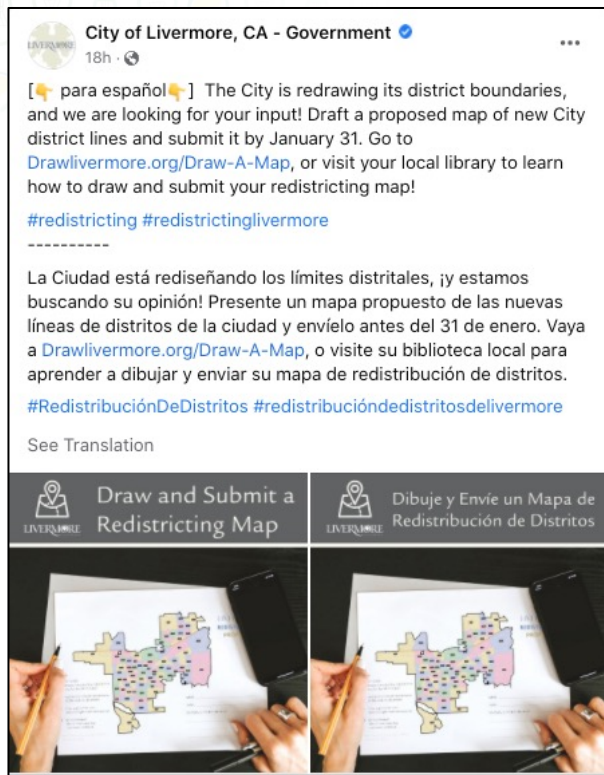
LIVERMORE

City of Livermore, CA - Government
18h ·

...

[👇 para español👇] The City is redrawing its district boundaries, and we are looking for your input! Draft a proposed map of new City district lines and submit it by January 31. Go to Drawlivermore.org/Draw-A-Map, or visit your local library to learn how to draw and submit your redistricting map!

#redistricting #redistrictinglivermore

----------

La Ciudad está rediseñando los límites distritales, ¡y estamos buscando su opinión! Presente un mapa propuesto de las nuevas líneas de distritos de la ciudad y envíelo antes del 31 de enero. Vaya a Drawlivermore.org/Draw-A-Map, o visite su biblioteca local para aprender a dibujar y enviar su mapa de redistribución de distritos.

#RedistribuciónDeDistritos #redistribucióndedistritosdelivermore

See Translation

LIVERMORE Draw and Submit a Redistricting Map

LIVERMORE Dibuje y Envíe un Mapa de Redistribución de Distritos